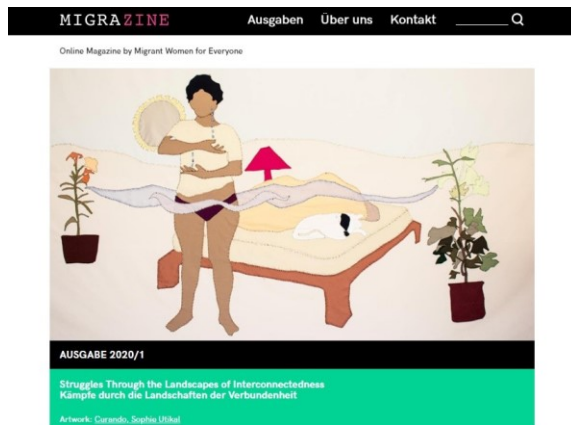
MIGRAZINE

Ausgaben Über uns Kontakt

Online Magazine by Migrant Women for Everyone

AUSGABE 2020/1

Struggles Through the Landscapes of Interconnectedness
Kämpfe durch die Landschaften der Verbundenheit

Artwork: Curando, Sophie Utikal